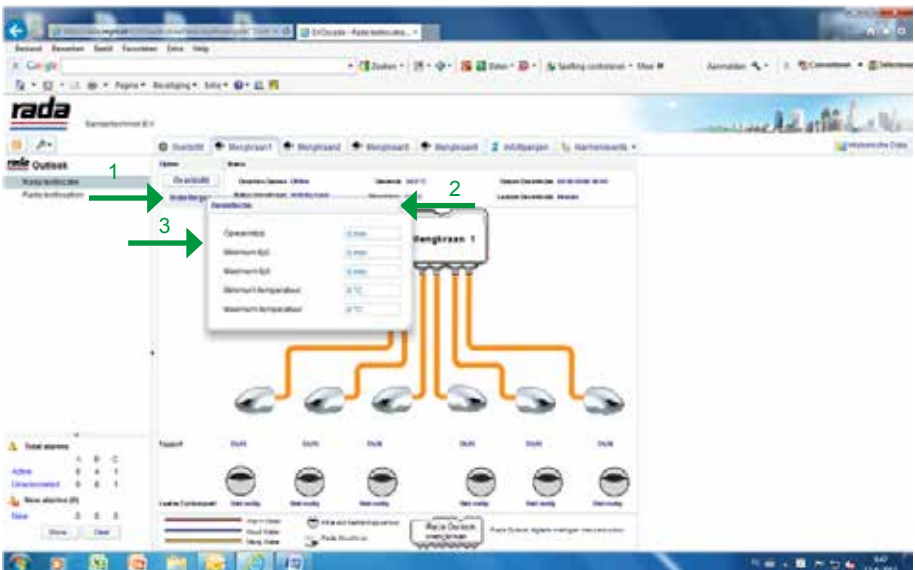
rada

Outlook

Rada testlocatie

Rada testlocation

1

2

3

Overzicht

Mengkraan1

Mengkraan2

Mengkraan3

Mengkraan4

Instellingen

Alarmniveau's

Historische Data

Opties

Status

Mengkraan 1

Openingstijd

Minimum tijd

Maximum tijd

Minimum temperatuur

Maximum temperatuur

Total alarms

Active

Unacknowledged

New alarms (0)

New

Show

Clear

Rada Outlook